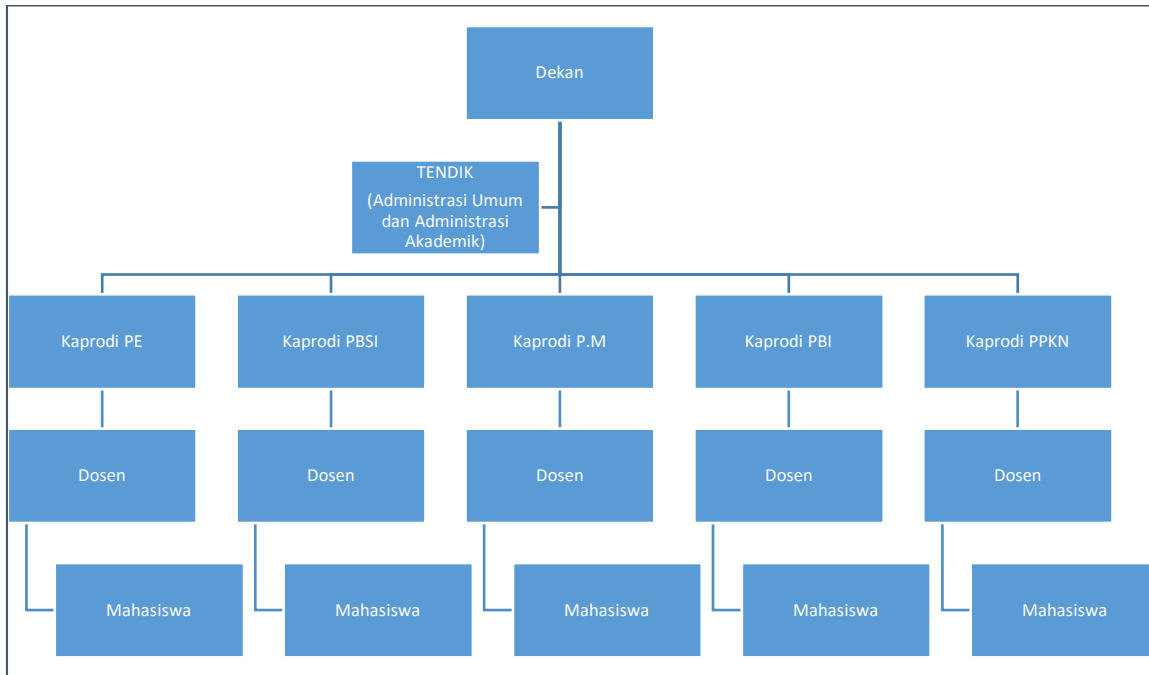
Dekan

TENDIK
(Administrasi Umum dan Administrasi Akademik)

Kaprodi PE

Kaprodi PBSI

Kaprodi P.M

Kaprodi PBI

Kaprodi PPKN

Dosen

Dosen

Dosen

Dosen

Dosen

Mahasiswa

Mahasiswa

Mahasiswa

Mahasiswa

Mahasiswa